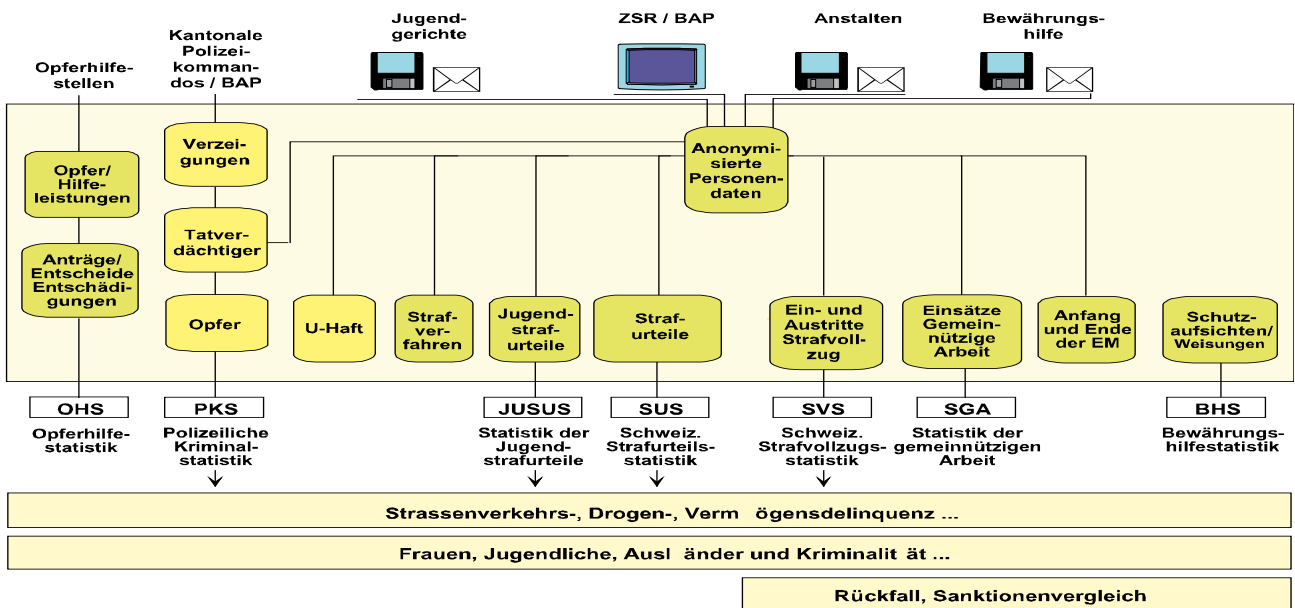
Opferhilfestellen

Kantonale Polizeikommandos / BAP

Jugendgerichte

ZSR / BAP

Anstalten

Bewährungshilfe

Opfer/ Hilfeleistungen

Anträge/ Entscheide Entschädigungen

Verzeigungen

Tatverdächtiger

Opfer

Anonymisierte Personendaten

U-Haft

Strafverfahren

Jugendstrafurteile

Strafurteile

Ein- und Austritte Strafvollzug

Einsätze Gemeinnützige Arbeit

Anfang und Ende der EM

Schutzaufsichten/ Weisungen

OHS
Opferhilfestatistik

PKS
Polizeiliche Kriminalstatistik

JUSUS
Statistik der Jugendstrafurteile

SUS
Schweiz. Strafurteilsstatistik

SVS
Schweiz. Strafvollzugsstatistik

SGA
Statistik der gemeinnützigen Arbeit

BHS
Bewährungshilfestatistik

Strassenverkehrs-, Drogen-, Verm ögensdelinquenz ...

Frauen, Jugendliche, Ausl änder und Kriminalit ät ...

Rückfall, Sanktionenvergleich